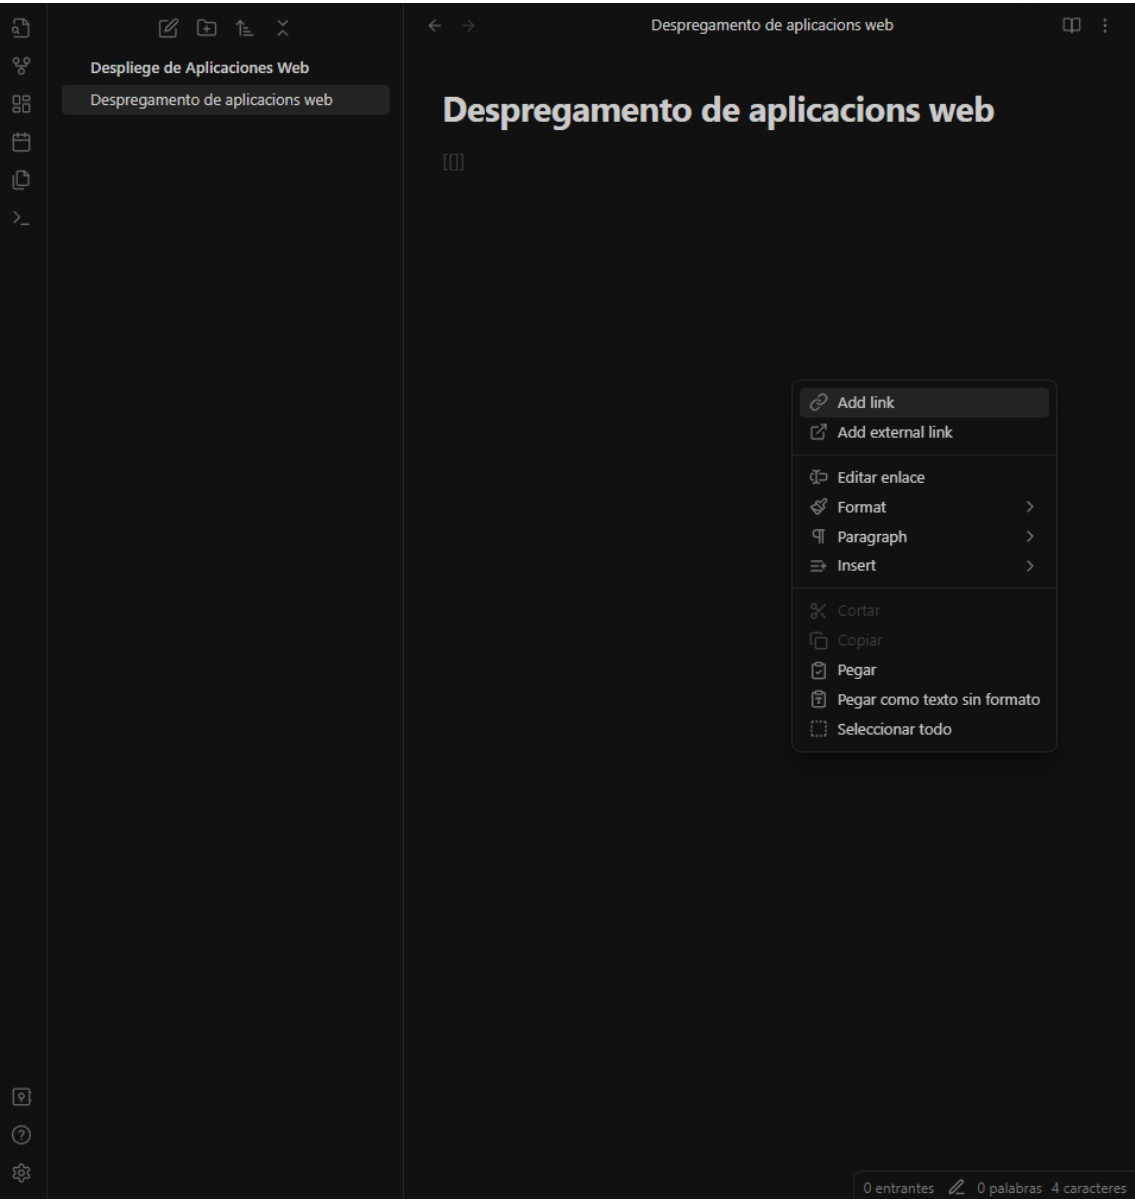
Despliege de Aplicaciones Web

Despregamento de aplicacions web

Despregamento de aplicacions web

Despregamento de aplicacions web

[[]]

Add link
Add external link
Editar enlace
Format
Paragraph
Insert
Cortar
Copiar
Pegar
Pegar como texto sin formato
Seleccionar todo

0 entrantes 0 palabras 4 caracteres